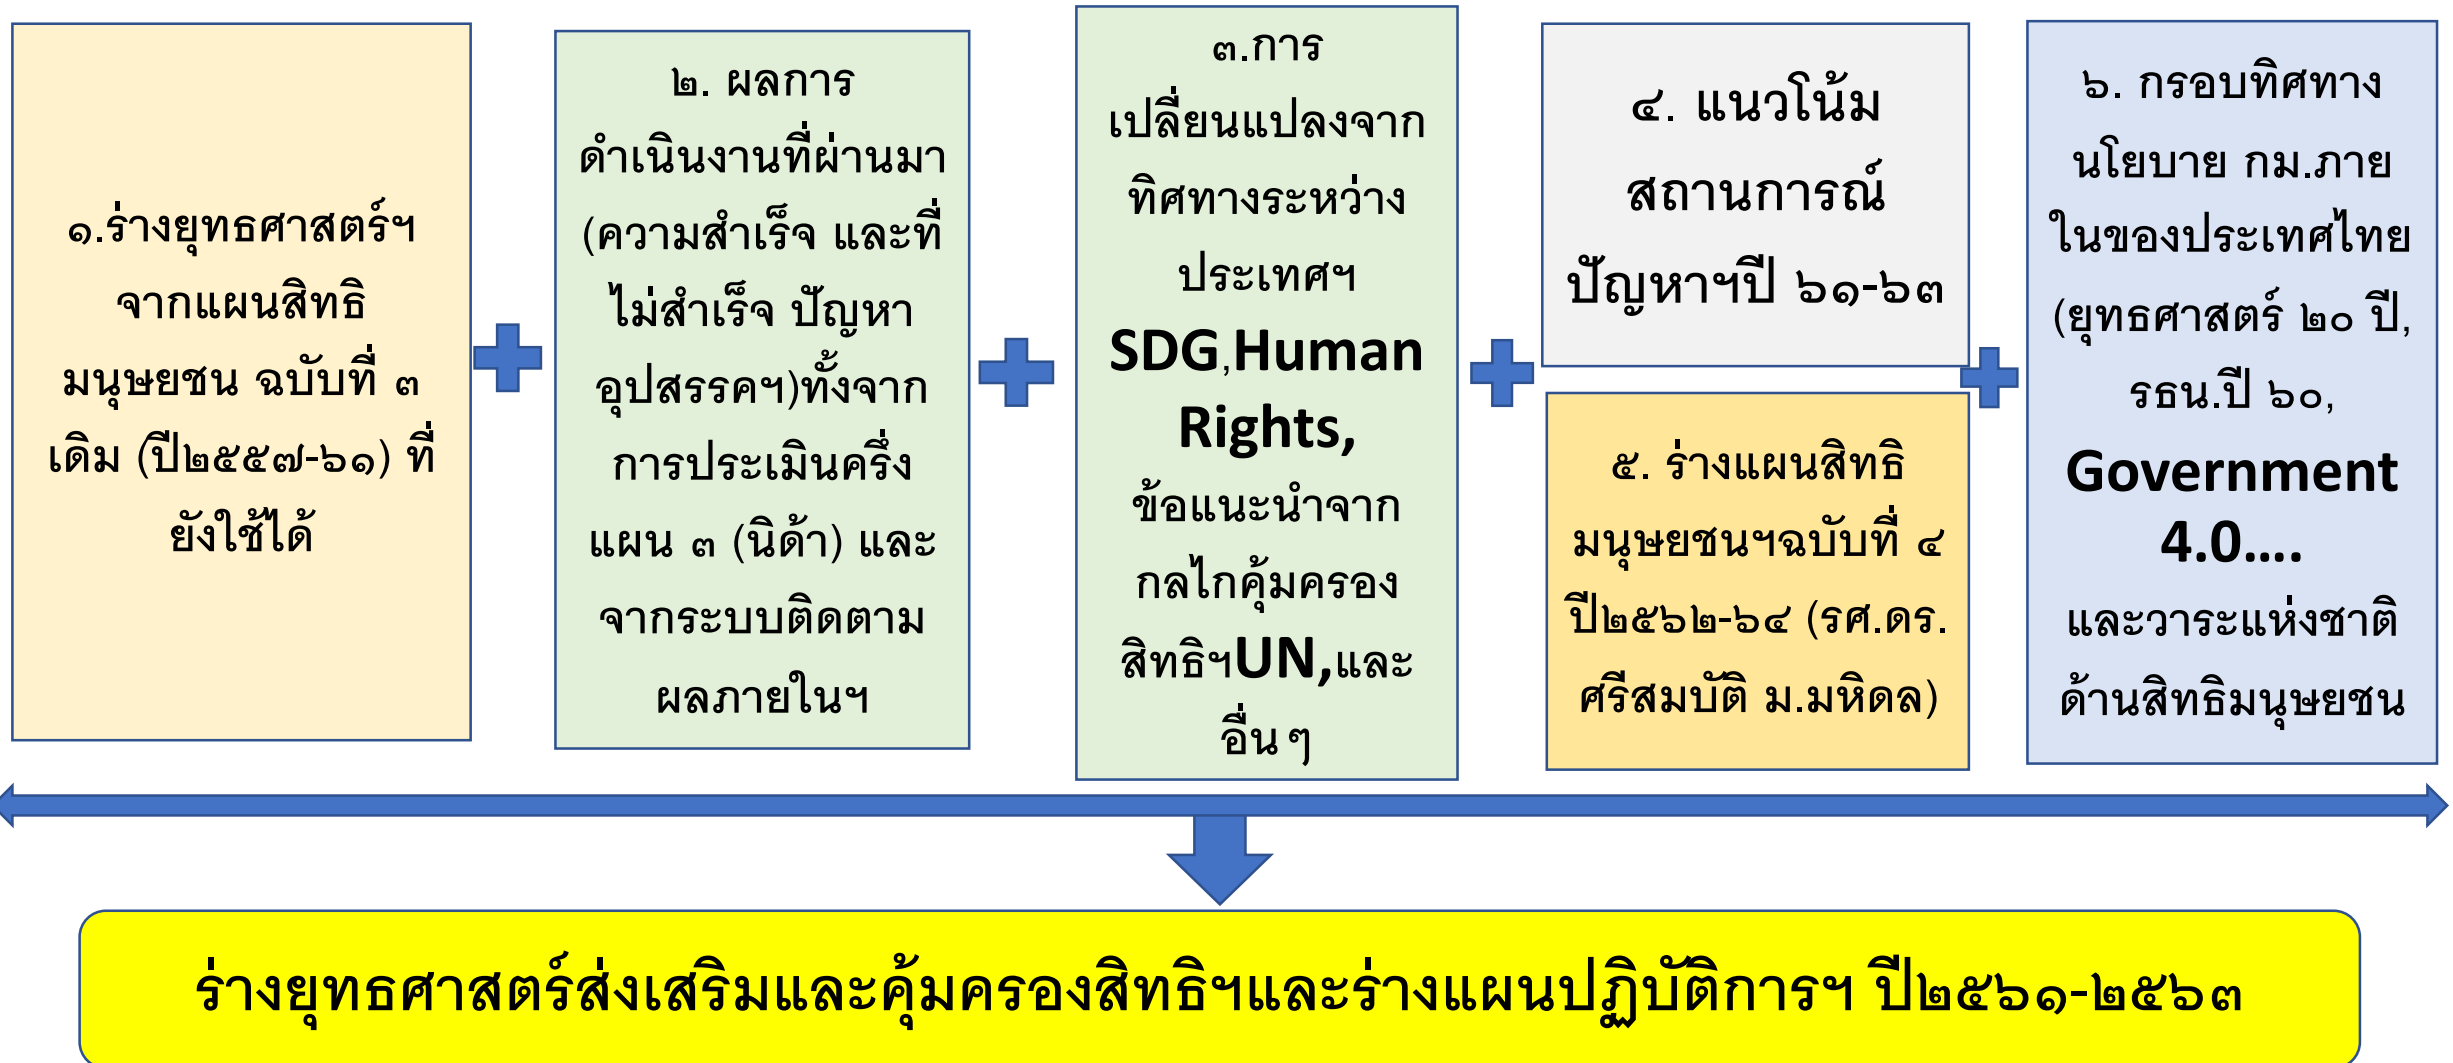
๑.ร่างยุทธศาสตร์ฯ จากแผนสิทธิมนุษยชน ฉบับที่ ๓ เดิม (ปี๒๕๕๗-๖๑) ที่ยังใช้ได้

๒. ผลการดำเนินงานที่ผ่านมา (ความสำเร็จ และที่ไม่สำเร็จ ปัญหาอุปสรรคฯ)ทั้งจากการประเมินครึ่งแผน ๓ (นิด้า) และจากระบบติดตามผลภายในฯ

๓.การเปลี่ยนแปลงจากทิศทางระหว่างประเทศฯ SDG,Human Rights, ข้อแนะนำจากกลไกคุ้มครองสิทธิฯUN,และอื่นๆ

๔. แนวโน้มสถานการณ์ปัญหาฯปี ๖๑-๖๓

๕. ร่างแผนสิทธิมนุษยชนฯฉบับที่ ๔ ปี๒๕๖๒-๖๔ (รศ.ดร.ศรีสมบัติ ม.มหิดล)

๖. กรอบทิศทางนโยบาย กม.ภายในของประเทศไทย (ยุทธศาสตร์ ๒๐ ปี, รธน.ปี ๖๐, Government 4.0.... และวาระแห่งชาติด้านสิทธิมนุษยชน

ร่างยุทธศาสตร์ส่งเสริมและคุ้มครองสิทธิฯและร่างแผนปฏิบัติการฯ ปี๒๕๖๑-๒๕๖๓